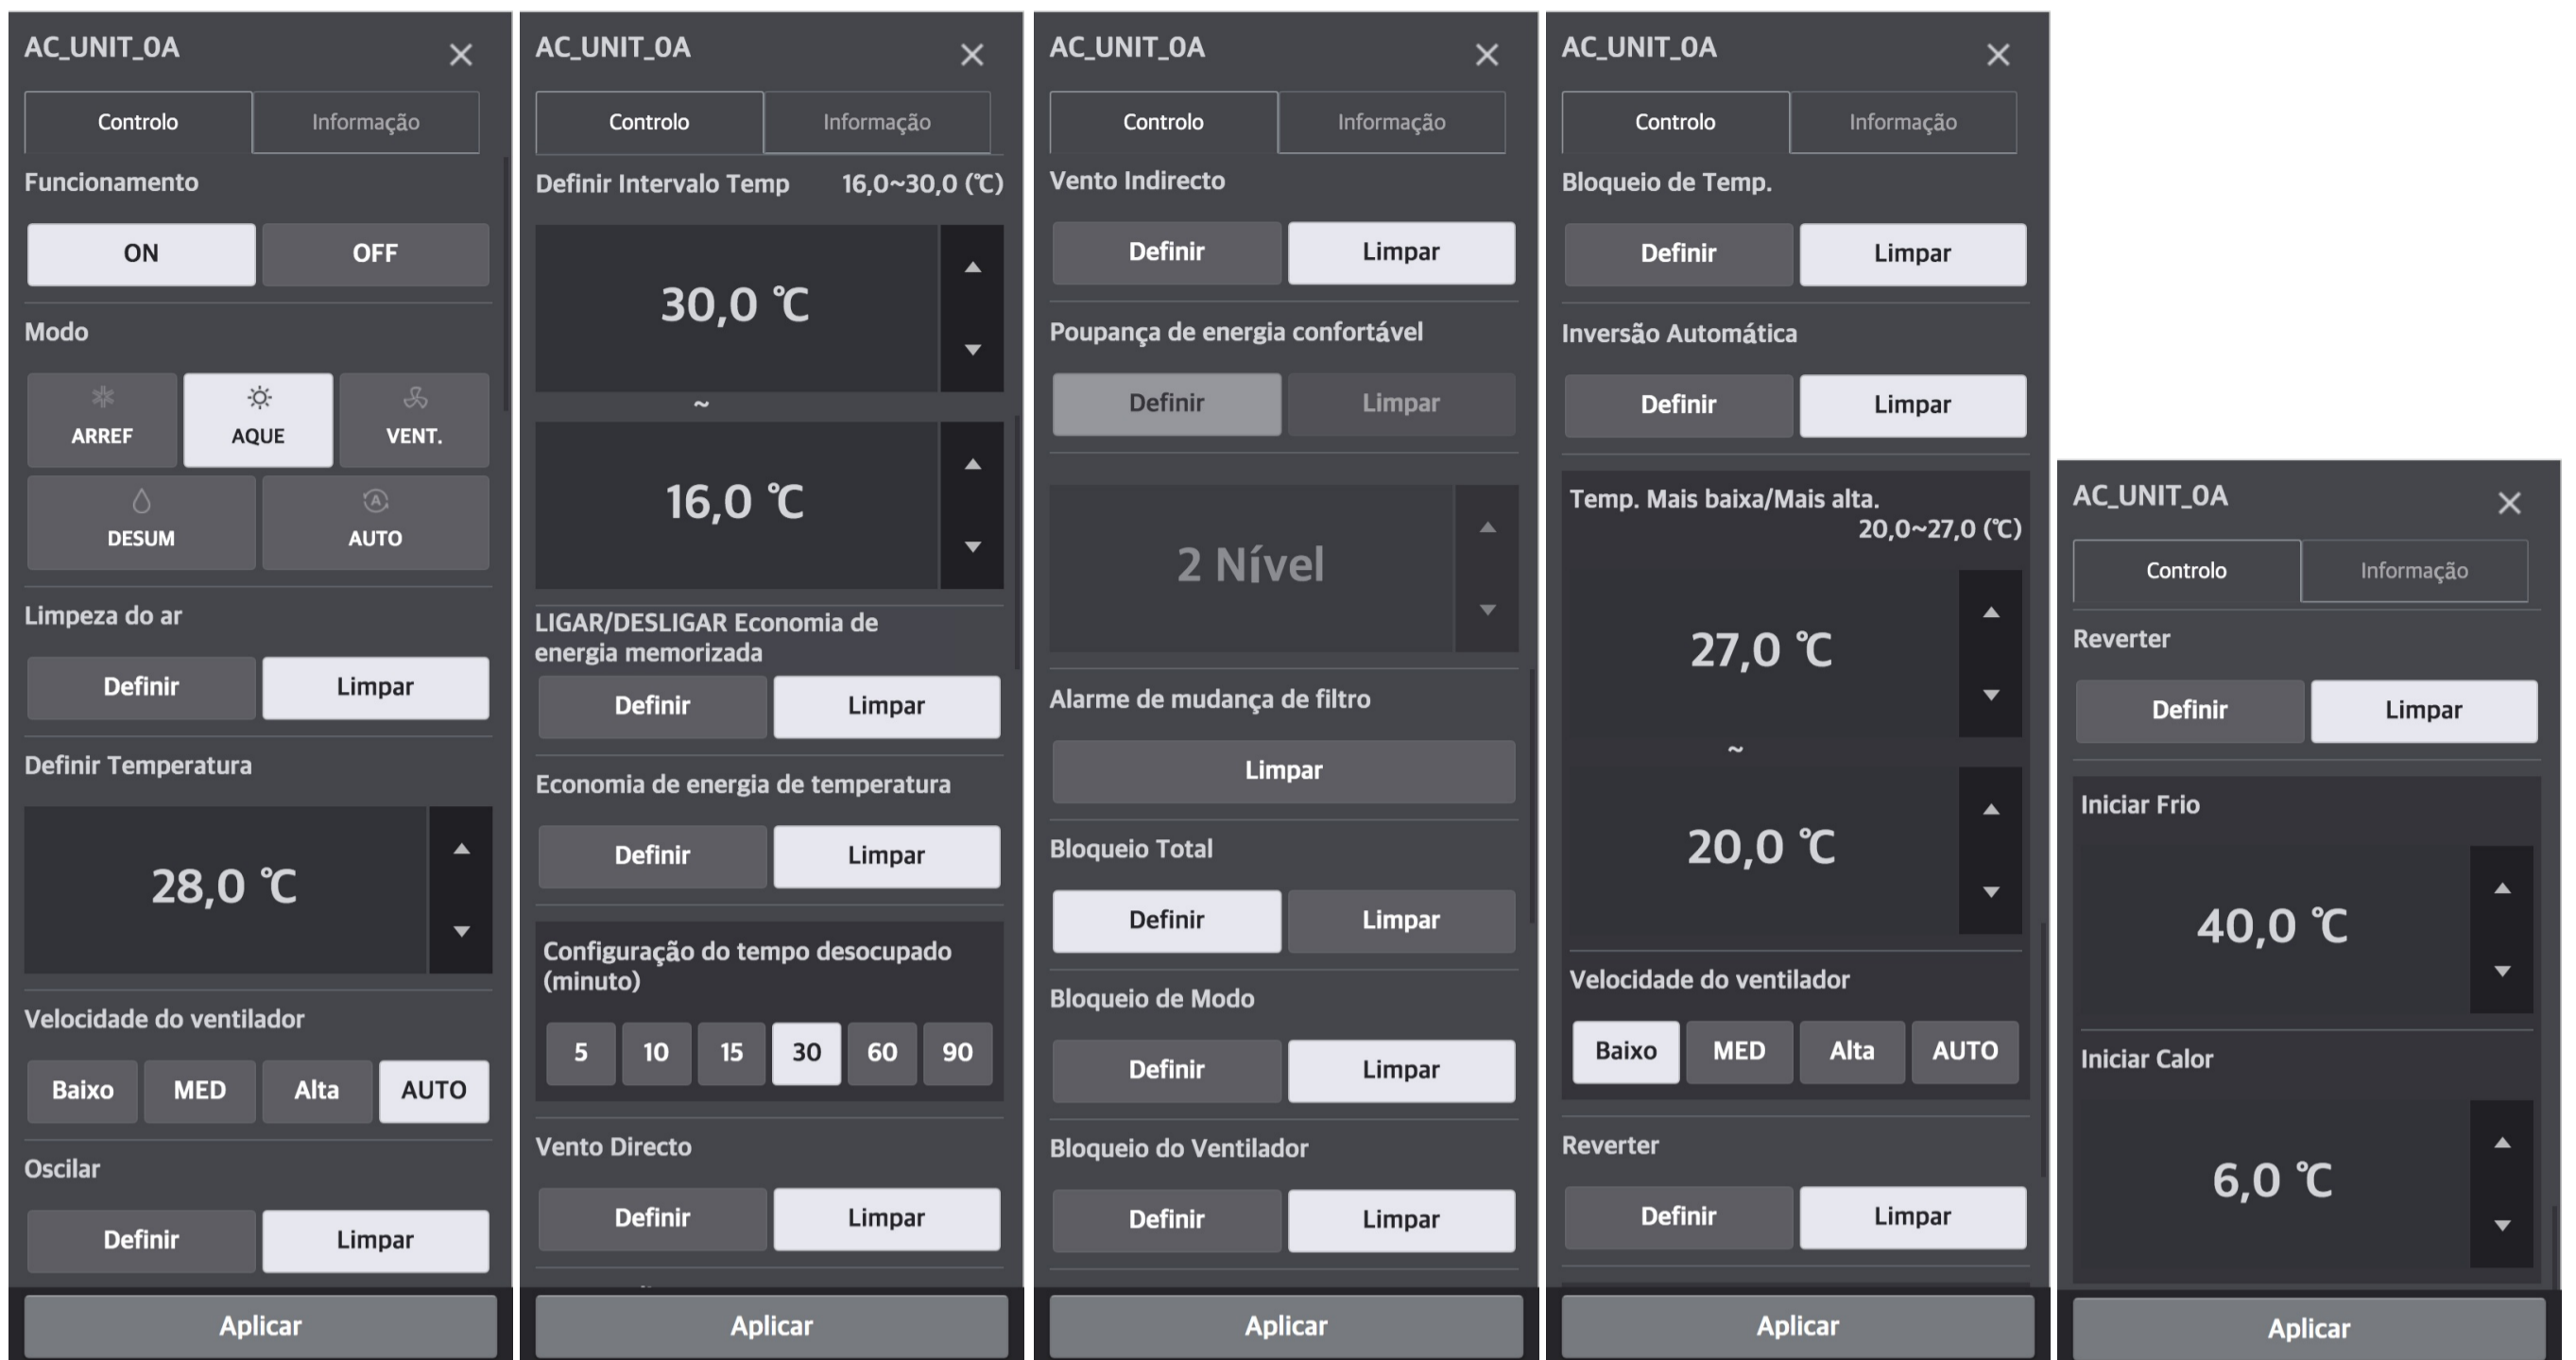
AC_UNIT_0A

Controlo | Informação

Funcionamento

ON OFF

Modo

ARREF AQUE VENT.

DESUM AUTO

Limpeza do ar

Definir Limpar

Definir Temperatura

28,0 ℃

Velocidade do ventilador

Baixo MED Alta AUTO

Oscilar

Definir Limpar

Aplicar

AC_UNIT_0A

Controlo | Informação

Definir Intervalo Temp 16,0~30,0 (℃)

30,0 ℃

~

16,0 ℃

LIGAR/DESLIGAR Economia de energia memorizada

Definir Limpar

Economia de energia de temperatura

Definir Limpar

Configuração do tempo desocupado (minuto)

5 10 15 30 60 90

Vento Directo

Definir Limpar

Aplicar

AC_UNIT_0A

Controlo | Informação

Vento Indirecto

Definir Limpar

Poupança de energia confortável

Definir Limpar

2 Nível

Alarme de mudança de filtro

Limpar

Bloqueio Total

Definir Limpar

Bloqueio de Modo

Definir Limpar

Bloqueio do Ventilador

Definir Limpar

Aplicar

AC_UNIT_0A

Controlo | Informação

Bloqueio de Temp.

Definir Limpar

Inversão Automática

Definir Limpar

Temp. Mais baixa/Mais alta. 20,0~27,0 (℃)

27,0 ℃

~

20,0 ℃

Velocidade do ventilador

Baixo MED Alta AUTO

Reverter

Definir Limpar

Aplicar

AC_UNIT_0A

Controlo | Informação

Reverter

Definir Limpar

Iniciar Frio

40,0 ℃

Iniciar Calor

6,0 ℃

Aplicar